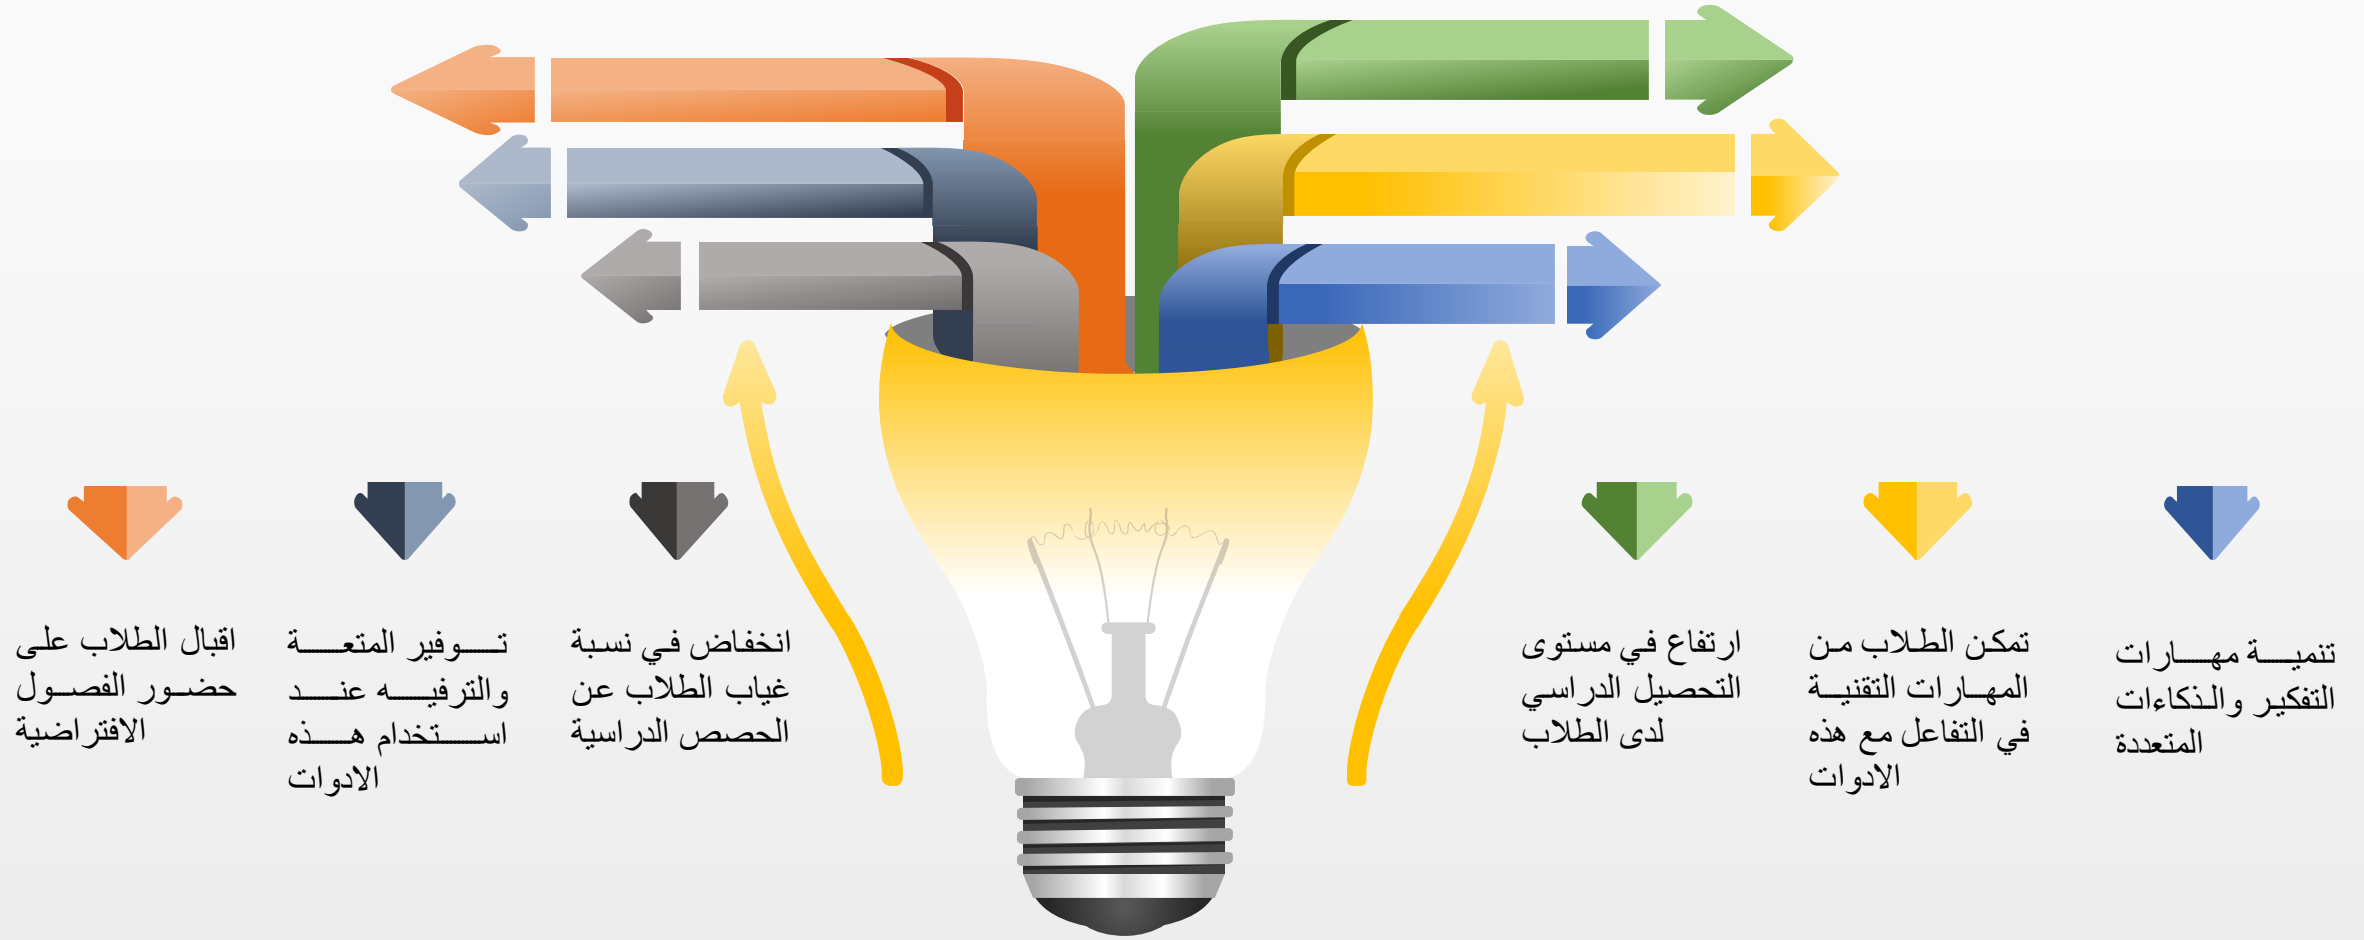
تنمية مهارات التفكير والذكاءات المتعددة

تمكن الطلاب من المهارات التقنية في التفاعل مع هذه الادوات

ارتفاع في مستوى التحصيل الدراسي لدى الطلاب

انخفاض في نسبة غياب الطلاب عن الحصص الدراسية

توفير المتعة والترفيه عند استخدام هذه الادوات

اقبال الطلاب على حضور الفصول الافتراضية